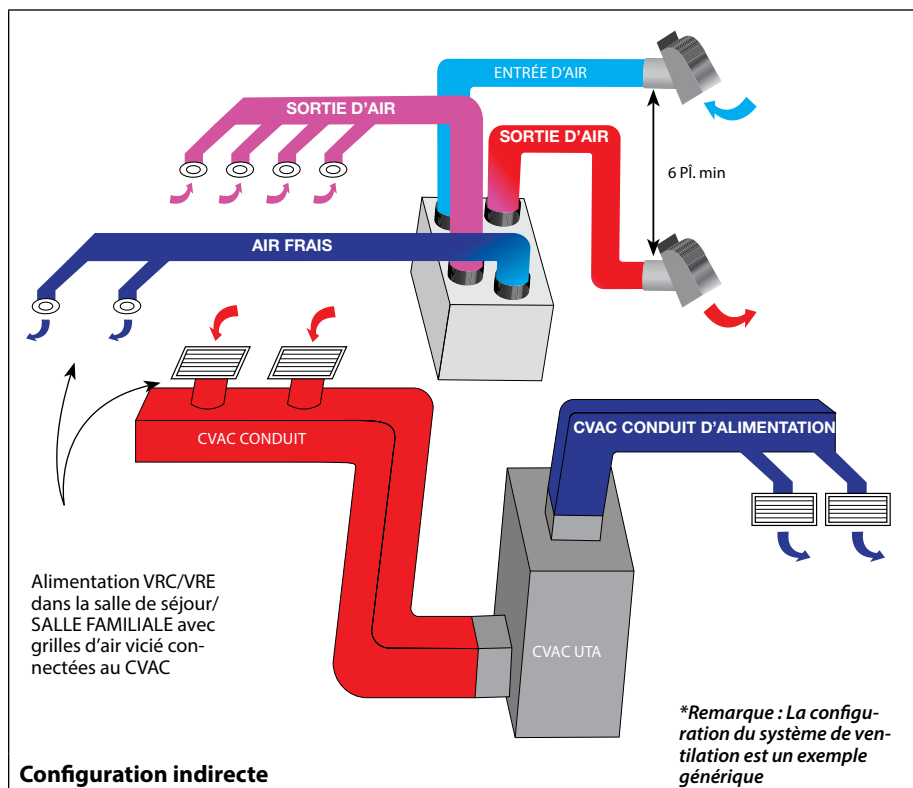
ENTRÉE D'AIR

SORTIE D'AIR

SORTIE D'AIR

6 PÎ. min

AIR FRAIS

CVAC CONDUIT

CVAC CONDUIT D'ALIMENTATION

CVAC UTA

Alimentation VRC/VRE dans la salle de séjour/ SALLE FAMILIALE avec grilles d'air vicié connectées au CVAC

*Remarque : La configuration du système de ventilation est un exemple générique

Configuration indirecte